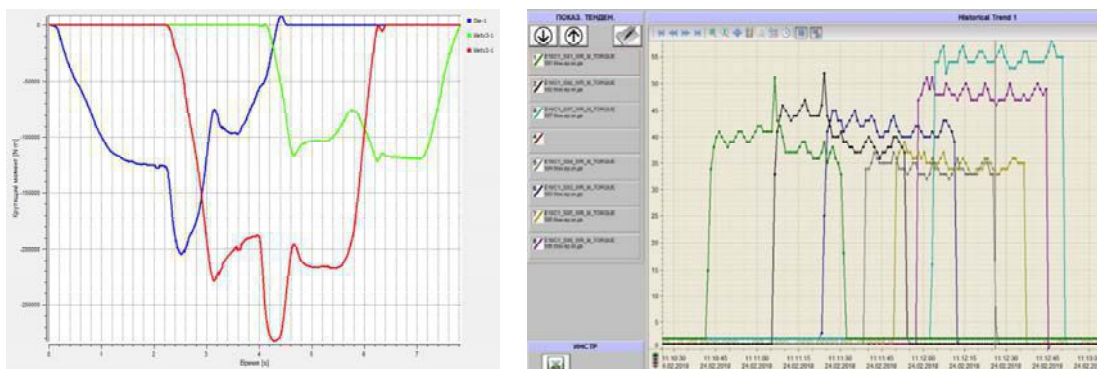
0
-50000
-100000
-150000
-200000
-250000
-300000
Крутящий момент [N·m]
0 1 2 3 4 5 6 7
Время [s]
Вал-1
Мотор-1
Мотор-1

ПОКАЗ. ТЕНДЕН.
Historical Trend 1
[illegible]_TORQUE
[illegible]_TORQUE
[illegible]_TORQUE
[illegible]_TORQUE
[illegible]_TORQUE
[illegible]_TORQUE
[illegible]_TORQUE
ИНСТР
55
50
45
40
35
30
25
20
15
10
5
0
11:10:30 24.02.2018
11:10:45 24.02.2018
11:11:00 24.02.2018
11:11:15 24.02.2018
11:11:30 24.02.2018
11:11:45 24.02.2018
11:12:00 24.02.2018
11:12:15 24.02.2018
11:12:30 24.02.2018
11:12:45 24.02.2018
11:13:0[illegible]